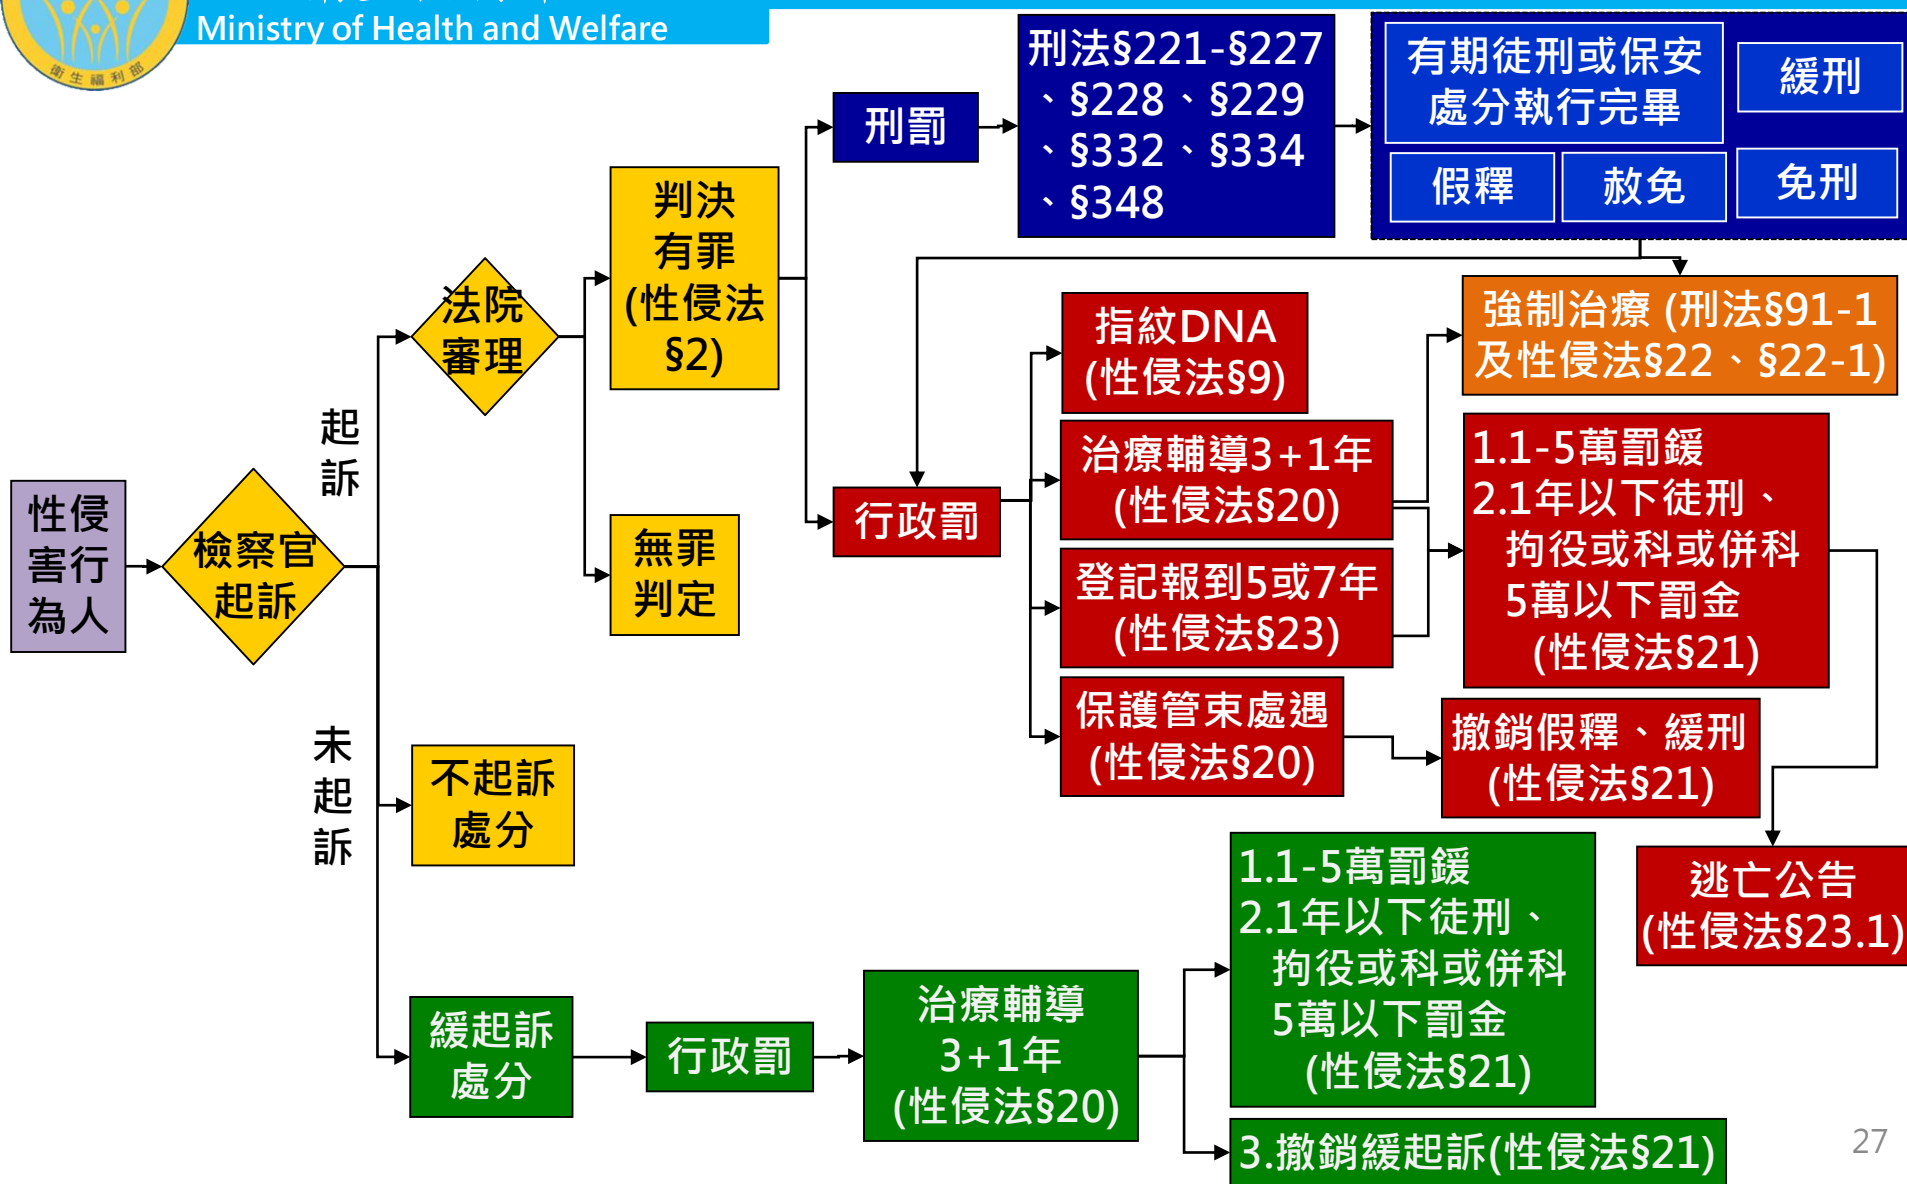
Ministry of Health and Welfare

性侵害行為人

檢察官起訴

起訴

法院審理

判決有罪(性侵法§2)

無罪判定

刑罰

刑法§221-§227、§228、§229、§332、§334、§348

有期徒刑或保安處分執行完畢

緩刑

假釋

赦免

免刑

行政罰

強制治療 (刑法§91-1及性侵法§22、§22-1)

指紋DNA (性侵法§9)

治療輔導3+1年 (性侵法§20)

登記報到5或7年 (性侵法§23)

保護管束處遇 (性侵法§20)

1.1-5萬罰鍰
2.1年以下徒刑、拘役或科或併科5萬以下罰金 (性侵法§21)

撤銷假釋、緩刑 (性侵法§21)

逃亡公告 (性侵法§23.1)

未起訴

不起訴處分

緩起訴處分

行政罰

治療輔導3+1年 (性侵法§20)

1.1-5萬罰鍰
2.1年以下徒刑、拘役或科或併科5萬以下罰金 (性侵法§21)

3.撤銷緩起訴(性侵法§21)

27